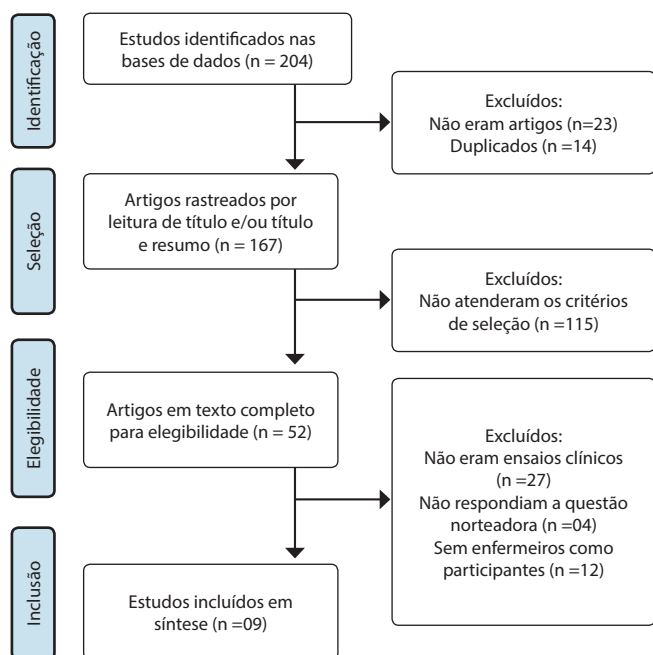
Identificação

Estudos identificados nas bases de dados (n = 204)

Excluídos:
Não eram artigos (n=23)
Duplicados (n =14)

Seleção

Artigos rastreados por leitura de título e/ou título e resumo (n = 167)

Excluídos:
Não atenderam os critérios de seleção (n =115)

Elegibilidade

Artigos em texto completo para elegibilidade (n = 52)

Excluídos:
Não eram ensaios clínicos (n =27)
Não respondiam a questão norteadora (n =04)
Sem enfermeiros como participantes (n =12)

Inclusão

Estudos incluídos em síntese (n =09)